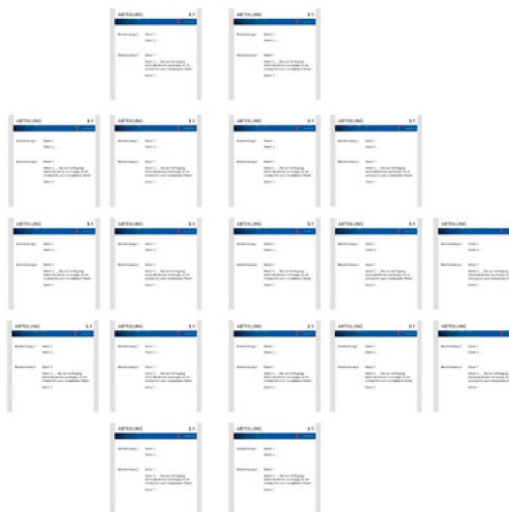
ABTEILUNG 3.1

ABTEILUNG 3.1

ABTEILUNG 3.1

ABTEILUNG 3.1

ABTEILUNG 3.1

ABTEILUNG 3.1

ABTEILUNG 3.1

ABTEILUNG 3.1

ABTEILUNG 3.1

ABTEILUNG 3.1

ABTEILUNG 3.1

ABTEILUNG 3.1

ABTEILUNG 3.1

ABTEILUNG 3.1

ABTEILUNG 3.1

ABTEILUNG 3.1

ABTEILUNG 3.1